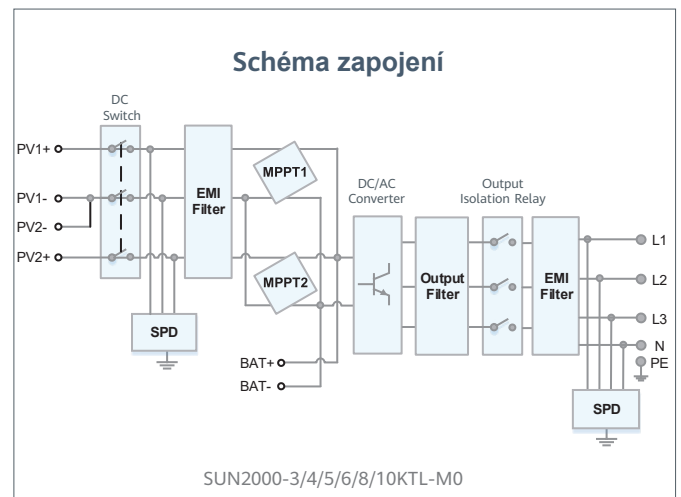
Schéma zapojení

DC Switch

PV1+

PV1-

PV2-

PV2+

EMI Filter

MPPT1

MPPT2

SPD

BAT+

BAT-

DC/AC Converter

Output Filter

Output Isolation Relay

EMI Filter

L1

L2

L3

N

PE

SPD

SUN2000-3/4/5/6/8/10KTL-M0